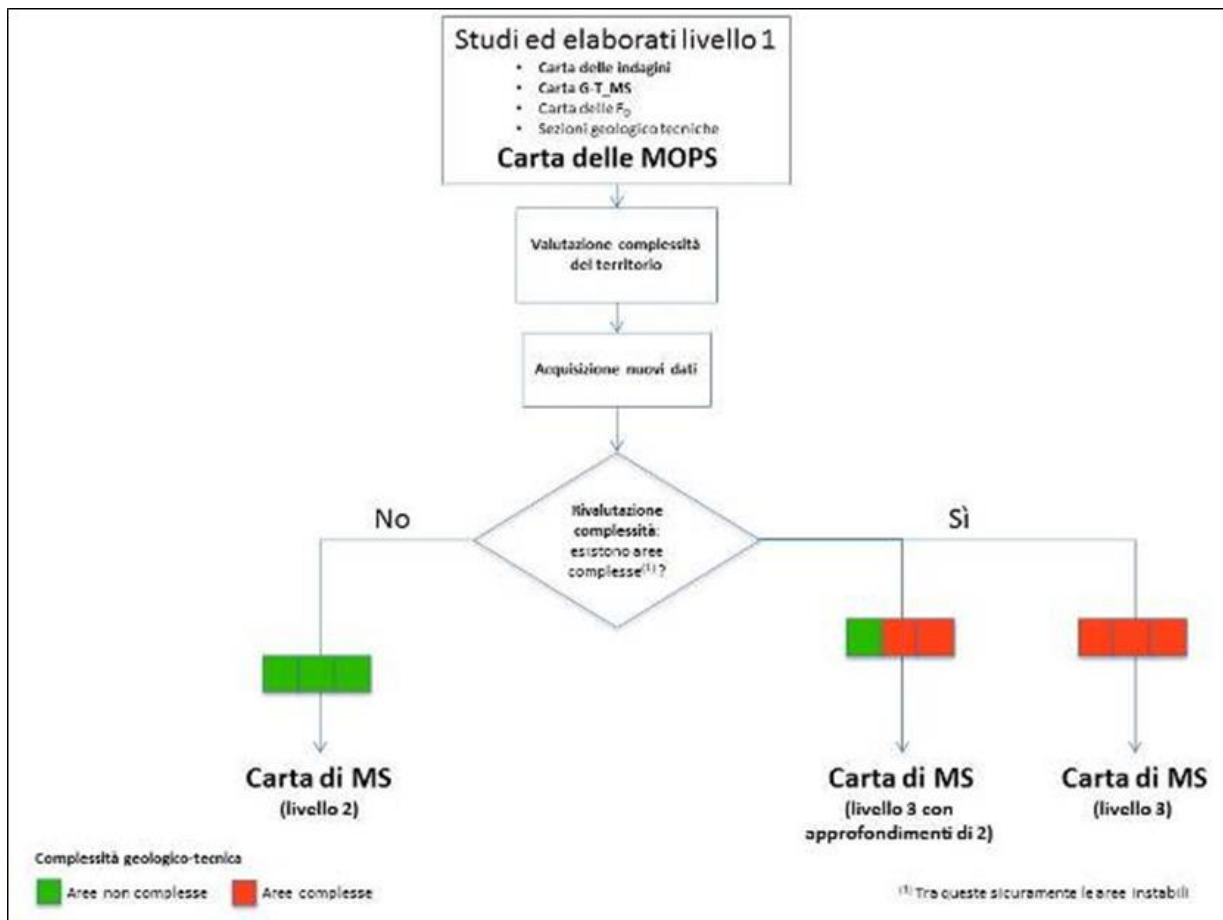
Studi ed elaborati livello 1

- Carta delle indagini
- Carta G-T_MS
- Carta delle $F_0$
- Sezioni geologico tecniche

Carta delle MOPS

Valutazione complessità del territorio

Acquisizione nuovi dati

Rivalutazione complessità: esistono aree complesse$^{(1)}$?

No

Sì

Carta di MS
(livello 2)

Carta di MS
(livello 3 con approfondimenti di 2)

Carta di MS
(livello 3)

Complessità geologico-tecnica

Aree non complesse

Aree complesse

$^{(1)}$ Tra queste sicuramente le aree instabili